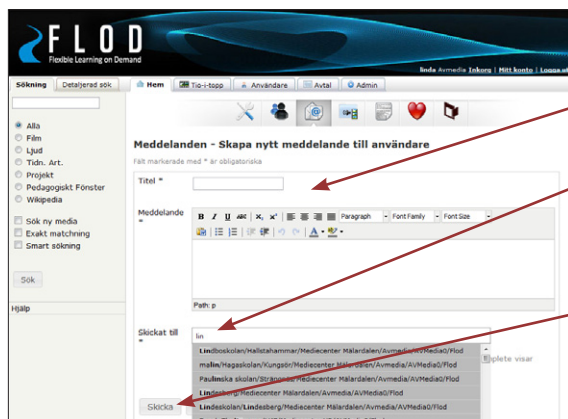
FLOD
Flexible Learning on Demand

linda Avmedia Inkorg | Mitt konto | Logga ut

Sökning | Detaljerad sök

Hem | Tio-i-topp | Användare | Avtal | Admin

Alla
Film
Ljud
Tidn. Art.
Projekt
Pedagogiskt Fönster
Wikipedia

Sök ny media
Exakt matchning
Smart sökning

Sök

Hjälp

Meddelanden - Skapa nytt meddelande till användare

Fält markerade med * är obligatoriska

Titel *

Meddelande *

B I U ABC $x_2$ $x^2$ Paragraph Font Family Font Size

Path: p

Skickat till *

lin

Lindboskolan/Hallstahammar/Mediecenter Mälardalen/Avmedia/AVMedia0/Flod
malin/Hagaskolan/Kungsör/Mediecenter Mälardalen/Avmedia/AVMedia0/Flod
Paulinska skolan/Strängnäs/Mediecenter Mälardalen/Avmedia/AVMedia0/Flod
Lindberg/Mediecenter Mälardalen/Avmedia/AVMedia0/Flod
Lindeskolan/Lindesberg/Mediecenter Mälardalen/Avmedia/AVMedia0/Flod

plete visar

Skicka